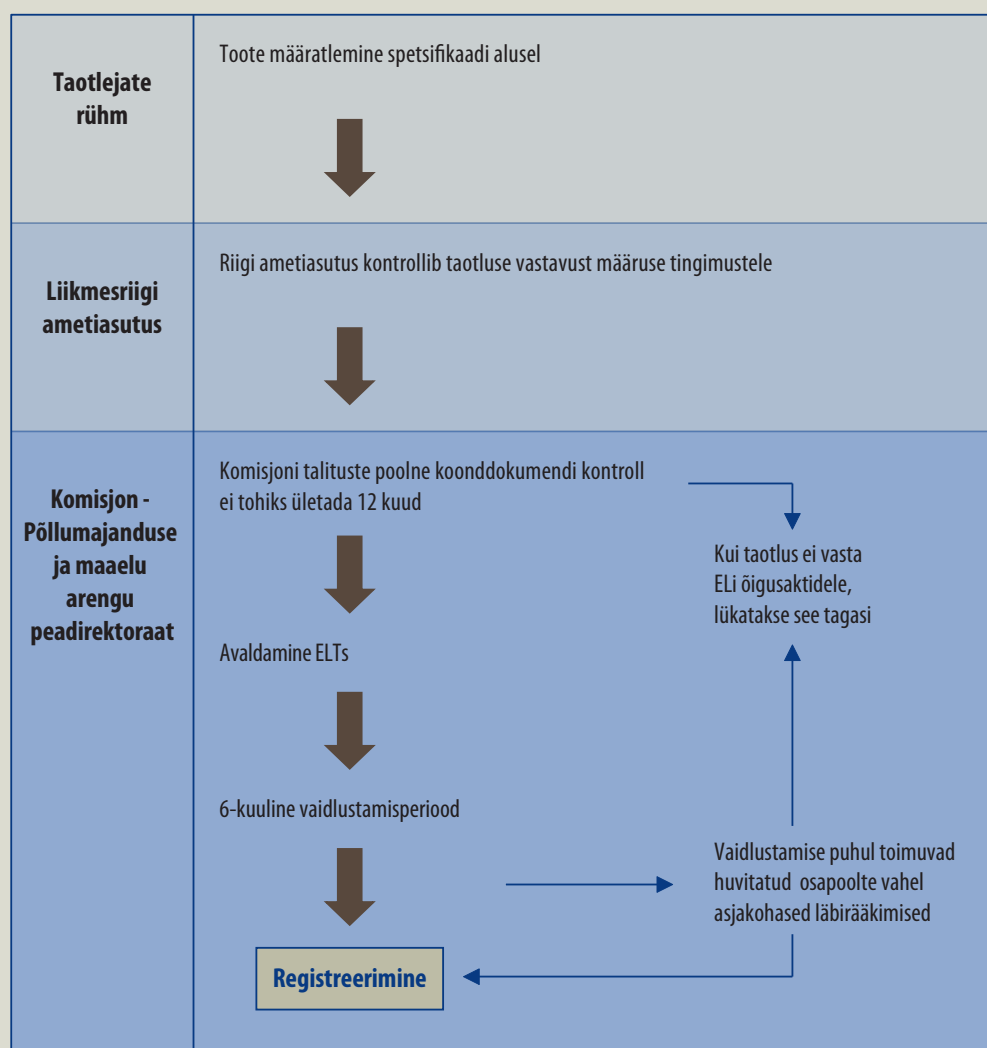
Taotlejate rühm

Toote määratlemine spetsifikaadi alusel

Liikmesriigi ametiasutus

Riigi ametiasutus kontrollib taotluse vastavust määruse tingimustele

Komisjon - Põllumajanduse ja maaelu arengu peadirektoraat

Komisjoni talituste poolne koonddokumendi kontroll ei tohiks ületada 12 kuud

Kui taotlus ei vasta ELi õigusaktidele, lükatakse see tagasi

Avaldamine ELTs

6-kuuline vaidlustamisperiood

Vaidlustamise puhul toimuvad huvitatud osapoolte vahel asjakohased läbirääkimised

Registreerimine